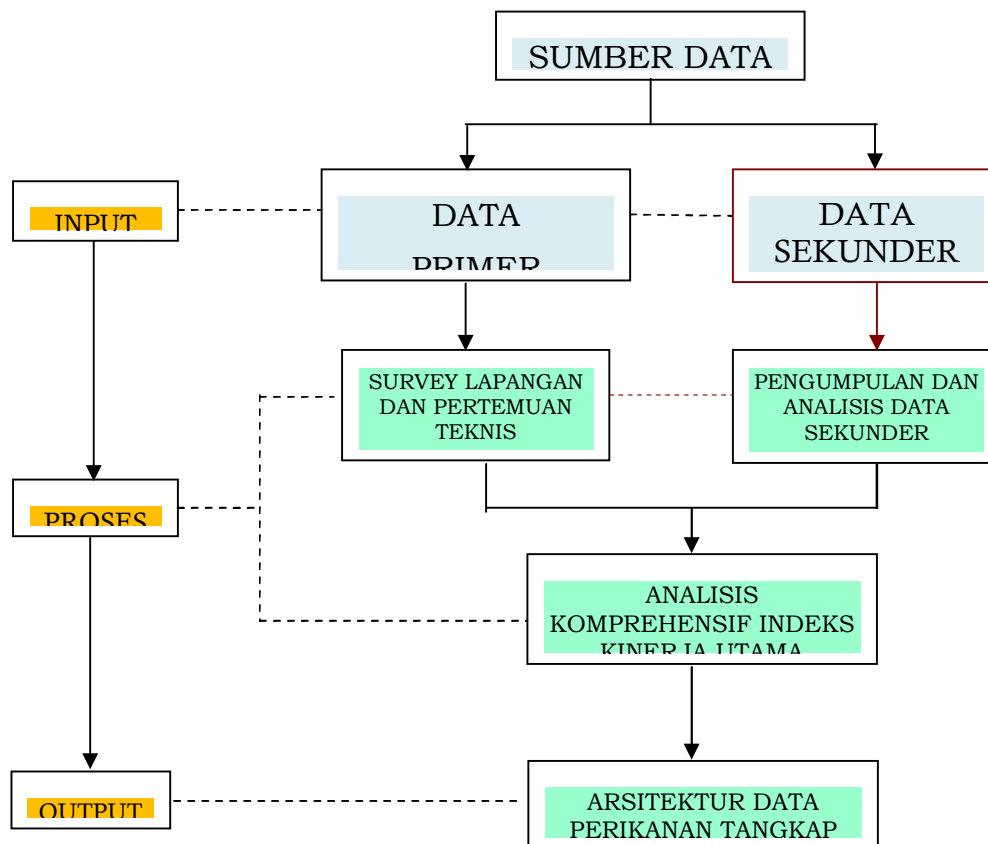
SUMBER DATA

INPUT

DATA PRIMER

DATA SEKUNDER

SURVEY LAPANGAN DAN PERTEMUAN TEKNIS

PENGUMPULAN DAN ANALISIS DATA SEKUNDER

PROSES

ANALISIS KOMPREHENSIF INDEKS KINERJA UTAMA

OUTPUT

ARSITEKTUR DATA PERIKANAN TANGKAP